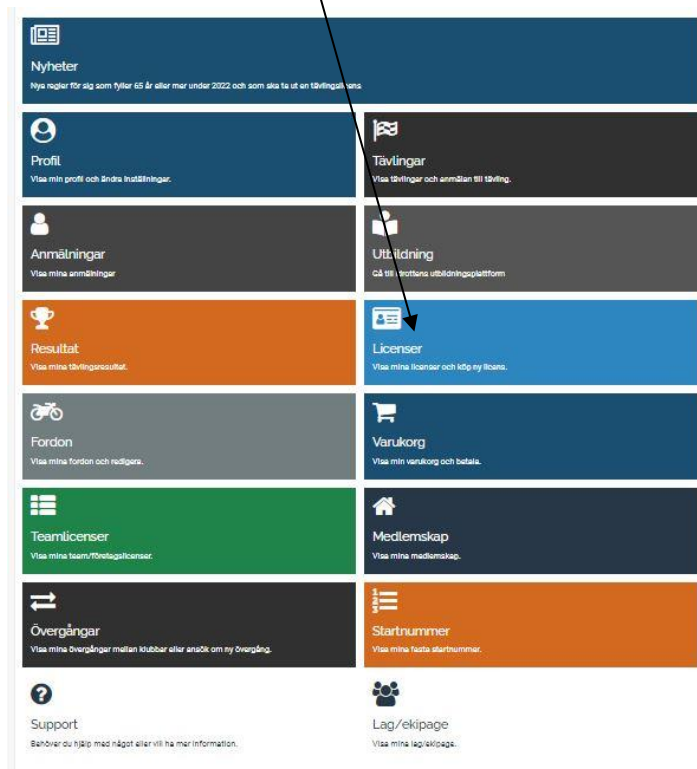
Nyheter
Nya regler för sig som fyller 65 år eller mer under 2022 och som ska ta ut en tävlingslicens.

Profil
Visa min profil och ändra inställningar.

Tävlingar
Visa tävlingar och anmälan till tävling.

Anmälningar
Visa mina anmälningar

Utbildning
Gå till idrottens utbildningsplattform

Resultat
Visa mina tävlingsresultat.

Licenser
Visa mina licenser och köp ny licens.

Fordon
Visa mina fordon och redigera.

Varukorg
Visa min varukorg och betala.

Teamlicenser
Visa mina team/företagslicenser.

Medlemskap
Visa mina medlemskap.

Övergångar
Visa mina övergångar mellan klubbar eller ansök om ny övergång.

Startnummer
Visa mina fasta startnummer.

Support
Behöver du hjälp med något eller vill ha mer information.

Lag/ekipage
Visa mina lag/ekipage.